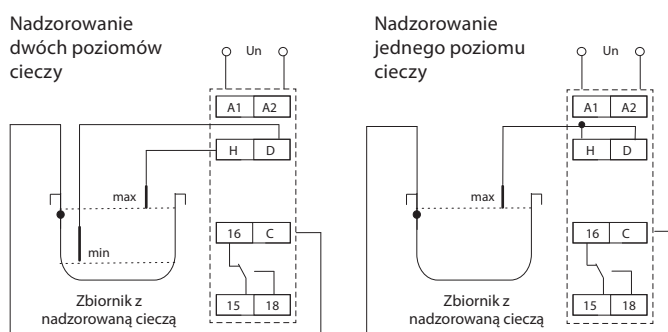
Nadzorowanie dwóch poziomów cieczy

Un

A1 A2

H D

max

min

16 C

15 18

Zbiornik z nadzorowaną cieczą

Nadzorowanie jednego poziomu cieczy

Un

A1 A2

H D

max

16 C

15 18

Zbiornik z nadzorowaną cieczą